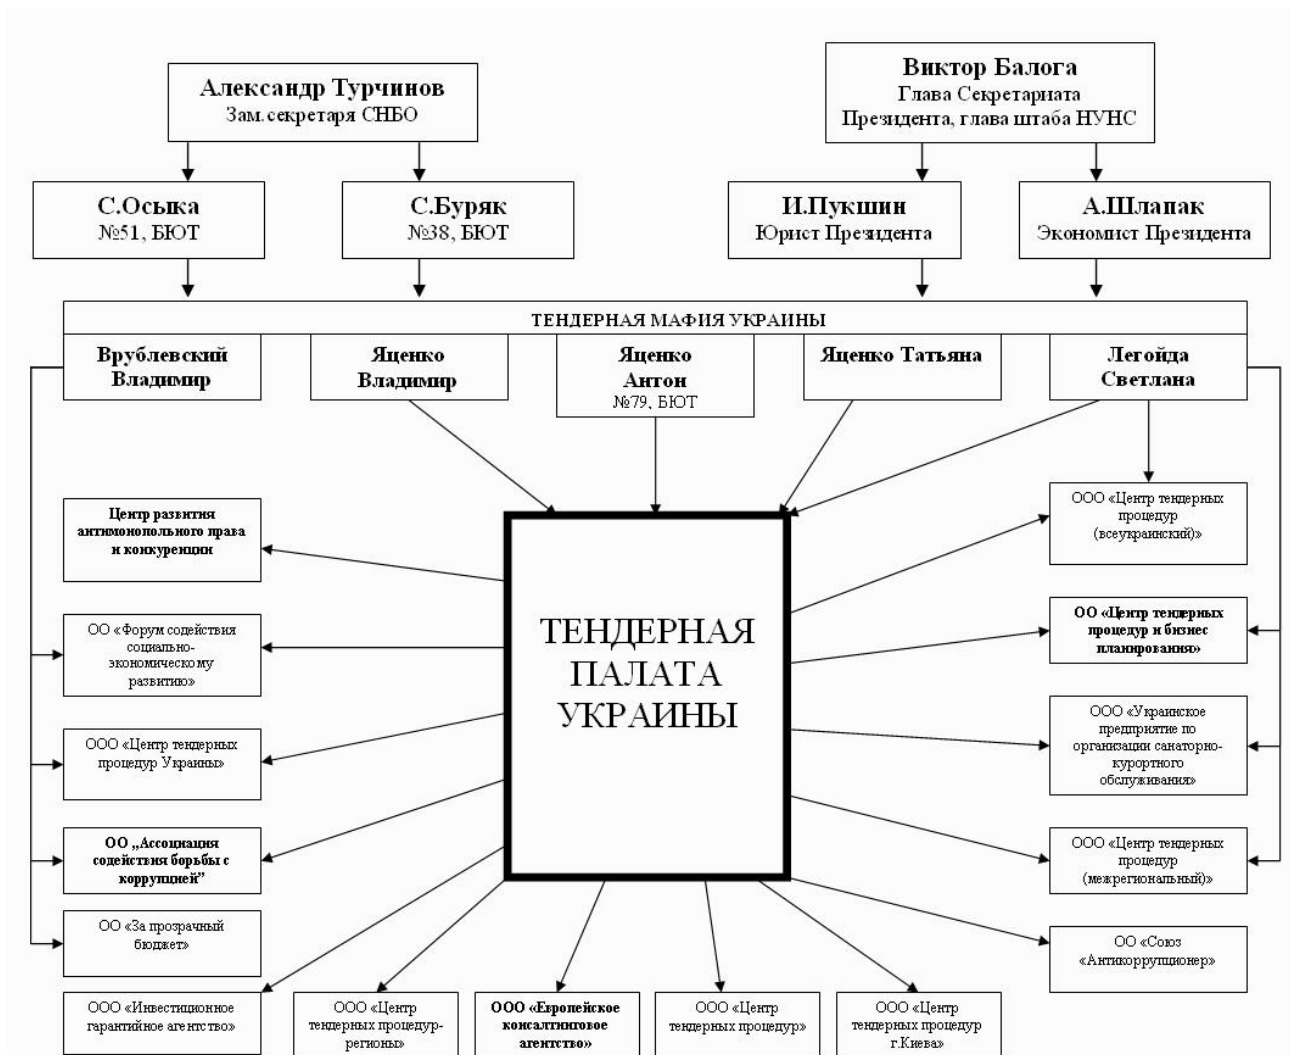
Александр Турчинов
Зам.секретаря СНБО

Виктор Балога
Глава Секретариата Президента, глава штаба НУНС

С.Осыка
№51, БЮТ

С.Буряк
№38, БЮТ

И.Пукшин
Юрист Президента

А.Шлапак
Экономист Президента

ТЕНДЕРНАЯ МАФИЯ УКРАИНЫ

Врублевский Владимир

Яценко Владимир

Яценко Антон
№79, БЮТ

Яценко Татьяна

Легойда Светлана

Центр развития антимонопольного права и конкуренции

ОО «Форум содействия социально-экономическому развитию»

ООО «Центр тендерных процедур Украины»

ОО „Ассоциация содействия борьбы с коррупцией"

ОО «За прозрачный бюджет»

ТЕНДЕРНАЯ ПАЛАТА УКРАИНЫ

ООО «Центр тендерных процедур (всеукраинский)»

ОО «Центр тендерных процедур и бизнес планирования»

ООО «Украинское предприятие по организации санаторно-курортного обслуживания»

ООО «Центр тендерных процедур (межрегиональный)»

ОО «Союз «Антикоррупционер»

ООО «Инвестиционное гарантийное агентство»

ООО «Центр тендерных процедур-регионы»

ООО «Европейское консалтинговое агентство»

ООО «Центр тендерных процедур»

ООО «Центр тендерных процедур г.Киева»